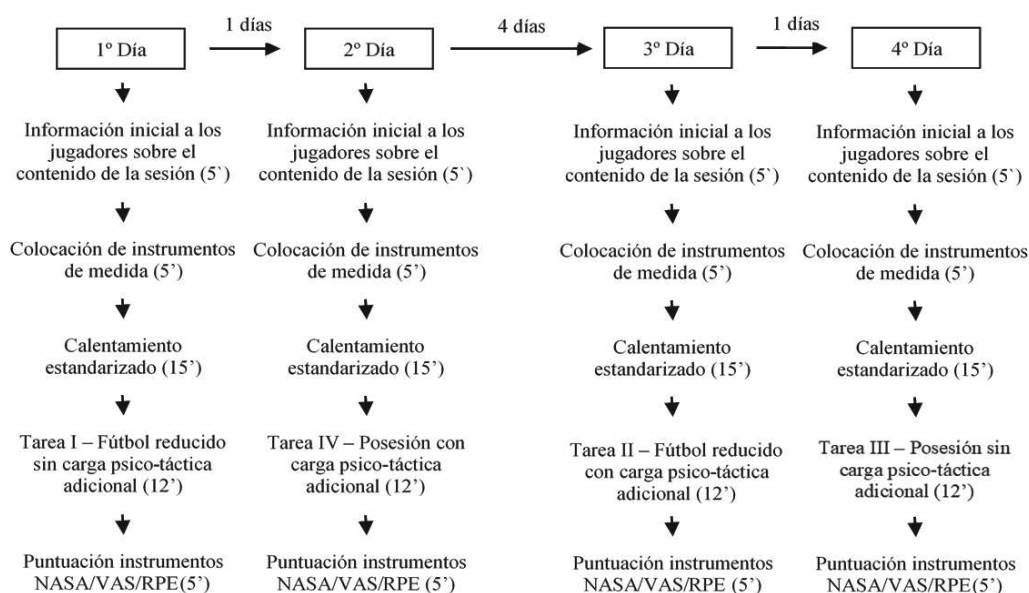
1º Día

1 días

2º Día

4 días

3º Día

1 días

4º Día

Información inicial a los jugadores sobre el contenido de la sesión (5`)

Colocación de instrumentos de medida (5')

Calentamiento estandarizado (15')

Tarea I – Fútbol reducido sin carga psico-táctica adicional (12')

Puntuación instrumentos NASA/VAS/RPE(5')

Información inicial a los jugadores sobre el contenido de la sesión (5`)

Colocación de instrumentos de medida (5')

Calentamiento estandarizado (15')

Tarea IV – Posesión con carga psico-táctica adicional (12')

Puntuación instrumentos NASA/VAS/RPE (5')

Información inicial a los jugadores sobre el contenido de la sesión (5`)

Colocación de instrumentos de medida (5')

Calentamiento estandarizado (15')

Tarea II – Fútbol reducido con carga psico-táctica adicional (12')

Puntuación instrumentos NASA/VAS/RPE (5')

Información inicial a los jugadores sobre el contenido de la sesión (5`)

Colocación de instrumentos de medida (5')

Calentamiento estandarizado (15')

Tarea III – Posesión sin carga psico-táctica adicional (12')

Puntuación instrumentos NASA/VAS/RPE(5')